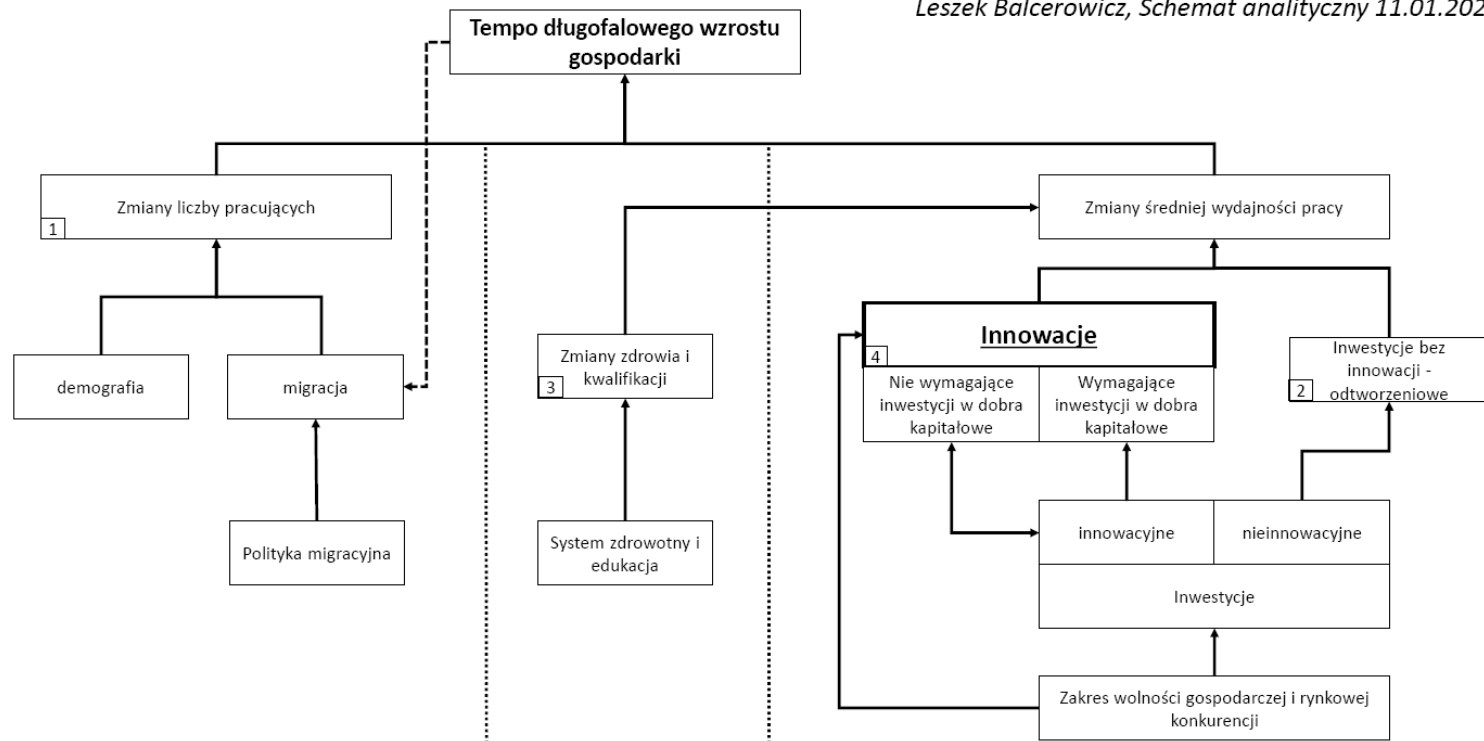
Leszek Balcerowicz, Schemat analityczny 11.01.202

Tempo długofalowego wzrostu gospodarki

Zmiany liczby pracujących
1

demografia

migracja

Polityka migracyjna

Zmiany zdrowia i kwalifikacji
3

System zdrowotny i edukacja

Zmiany średniej wydajności pracy

Innowacje
4

Nie wymagające inwestycji w dobra kapitałowe

Wymagające inwestycji w dobra kapitałowe

Inwestycje bez innowacji - odtworzeniowe
2

innowacyjne

nieinnowacyjne

Inwestycje

Zakres wolności gospodarczej i rynkowej konkurencji